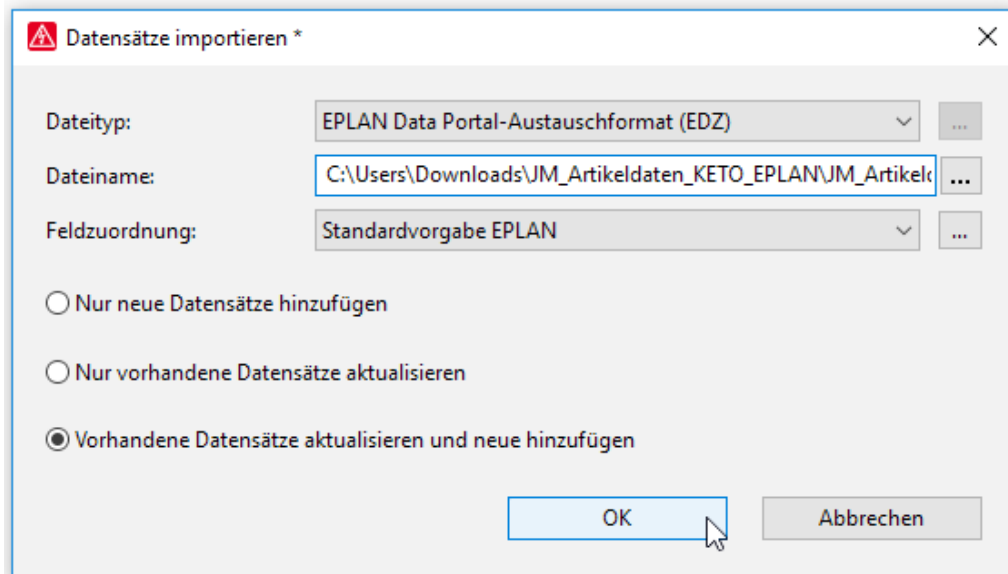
Datensätze importieren *

Dateityp: EPLAN Data Portal-Austauschformat (EDZ) ...

Dateiname: C:\Users\Downloads\JM_Artikeldaten_KETO_EPLAN\JM_Artikel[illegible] ...

Feldzuordnung: Standardvorgabe EPLAN ...

Nur neue Datensätze hinzufügen

Nur vorhandene Datensätze aktualisieren

Vorhandene Datensätze aktualisieren und neue hinzufügen

OK

Abbrechen